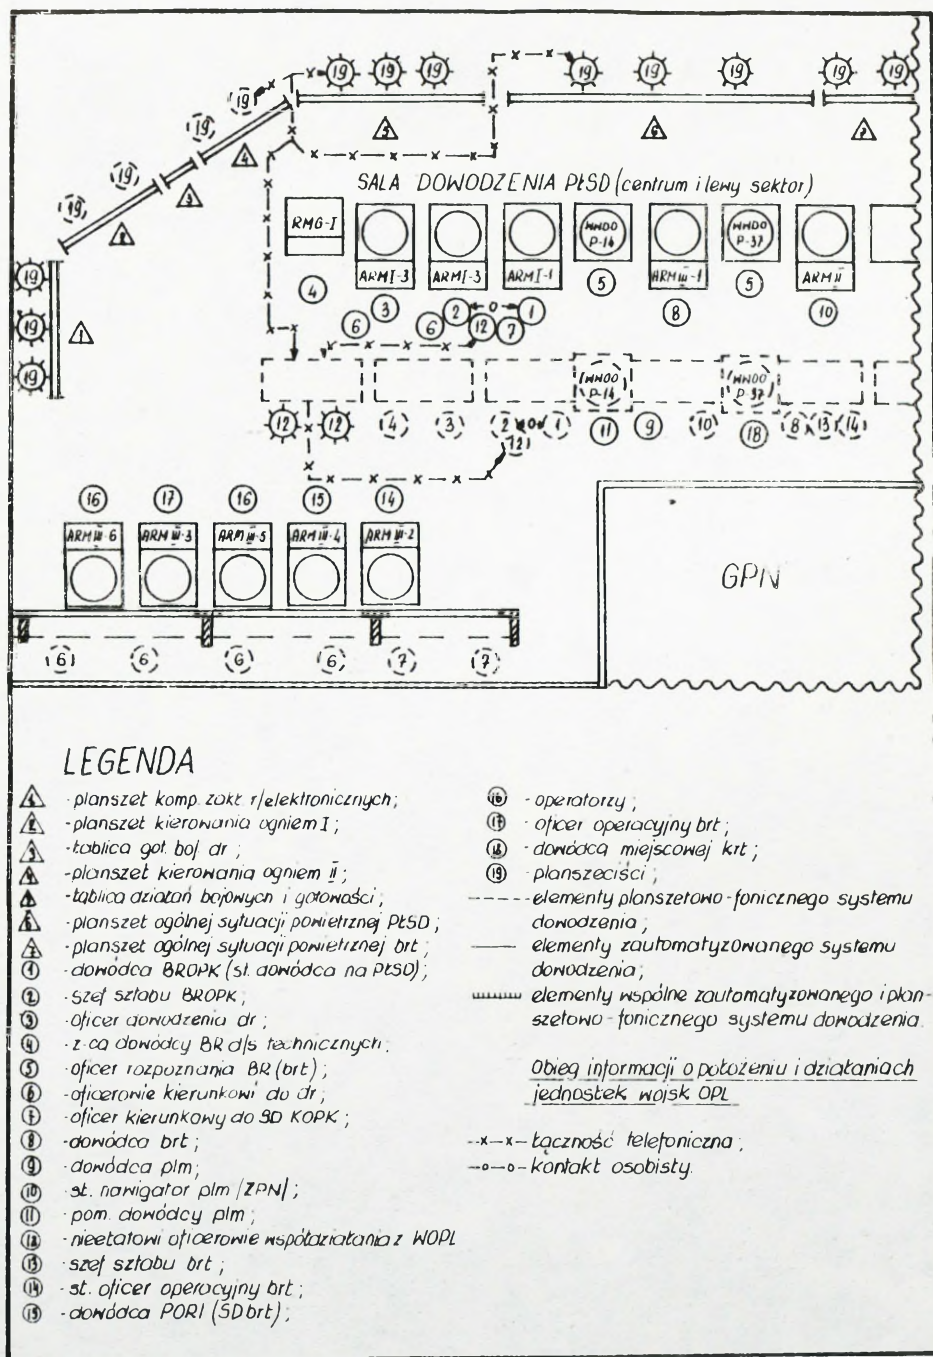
19 19 19 19 19 19 19 19 19 19 19

SALA DOWODZENIA PŁSD (centrum i lewy sektor)

RMG-I
ARM I-3
ARM I-3
ARM I-1
MHDO P-14
ARM III-1
MHDO P-37
ARM II

4 3 5 8 5 10
6 6 2 12 1 7

MHDO P-14
MHDO P-37

12 12 4 3 2 1 11 9 10 18 8 13 14
12

16 17 16 15 14
ARM III-6
ARM III-3
ARM III-5
ARM III-4
ARM III-2

GPN

6 6 6 6 7 7

LEGENDA

- planszet komp. zakł. r/elektronicznych;
- planszet kierowania ogniem I;
- tablica got. boj. dr;
- planszet kierowania ogniem II;
- tablica działań bojowych i gotowości;
- planszet ogólnej sytuacji powietrznej PłSD;
- planszet ogólnej sytuacji powietrznej brt;
1 - dowódca BROPK (st. dowódca na PłSD);
2 - szef sztabu BROPK;
3 - oficer dowodzenia dr;
4 - z-ca dowódcy BR d/s technicznych;
5 - oficer rozpoznania BR (brt);
6 - oficerowie kierunkowi do dr;
7 - oficer kierunkowy do SD KOPK;
8 - dowódca brt;
9 - dowódca plm;
10 - st. nawigator plm (ZPN);
11 - pom. dowódcy plm;
12 - nieetatowi oficerowie współdziałania z WOPL
13 - szef sztabu brt;
14 - st. oficer operacyjny brt;
15 - dowódca PORI (SD brt);
16 - operatorzy;
17 - oficer operacyjny brt;
18 - dowódca miejscowej krt;
19 - planszeciści;
----- elementy planszetowo-fonicznego systemu dowodzenia;
—— elementy zautomatyzowanego systemu dowodzenia;
elementy wspólne zautomatyzowanego i planszetowo-fonicznego systemu dowodzenia.

Obieg informacji o położeniu i działaniach jednostek wojsk OPL

--x--x-- łączność telefoniczna;
--o--o-- kontakt osobisty.